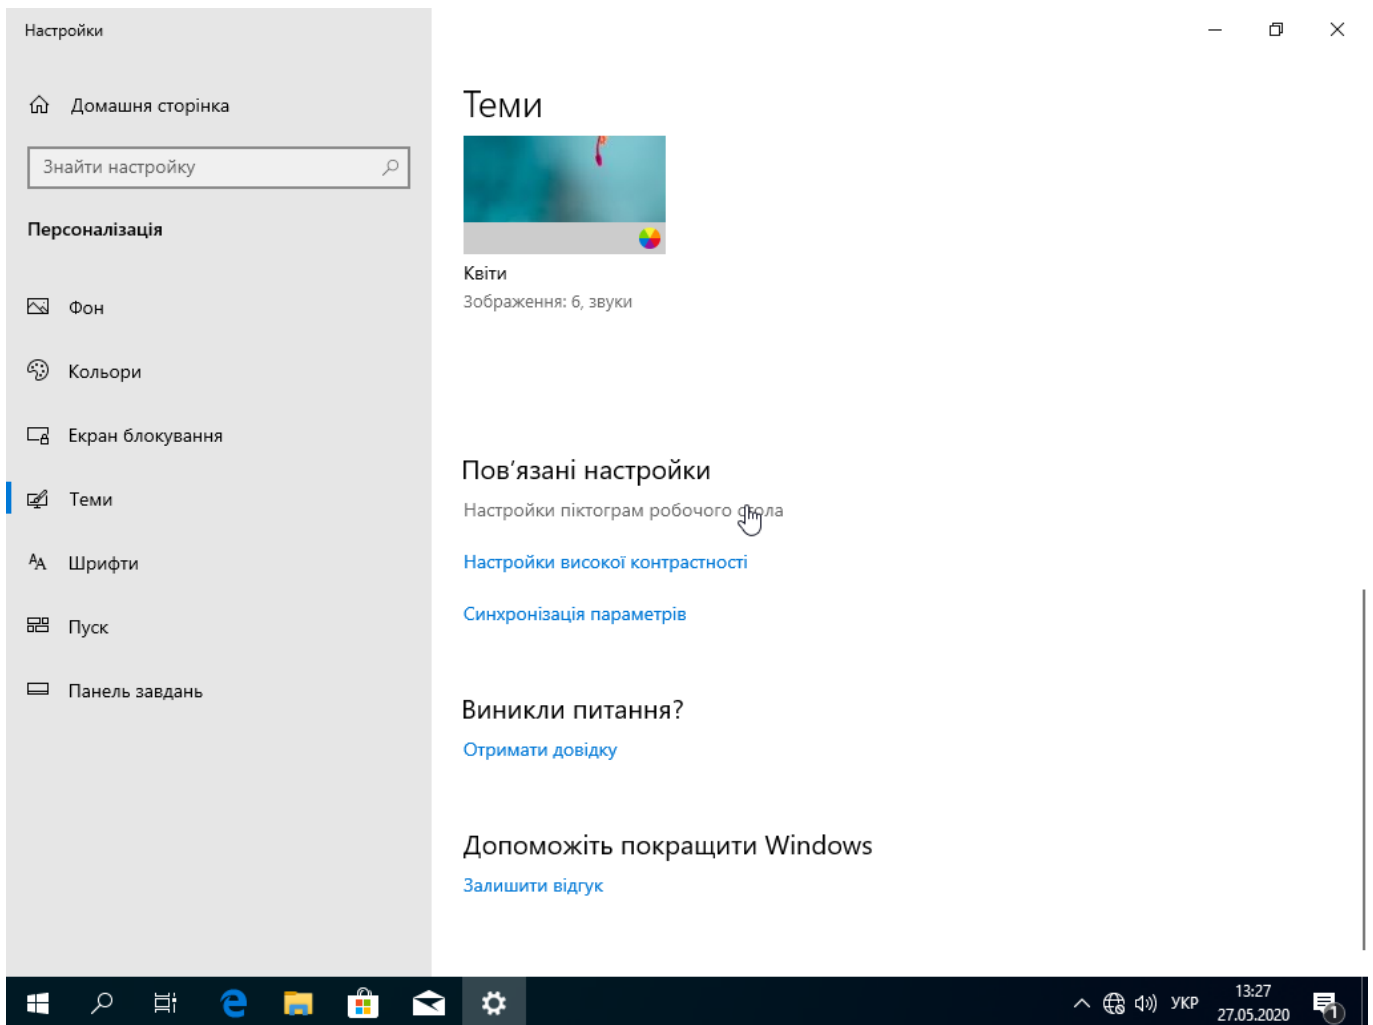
Настройки

Домашня сторінка

Знайти настройку

Персоналізація

Фон

Кольори

Екран блокування

Теми

Шрифти

Пуск

Панель завдань

Теми

Квіти

Зображення: 6, звуки

Пов’язані настройки

Настройки піктограм робочого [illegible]ола

Настройки високої контрастності

Синхронізація параметрів

Виникли питання?

Отримати довідку

Допоможіть покращити Windows

Залишити відгук

УКР

13:27
27.05.2020

1